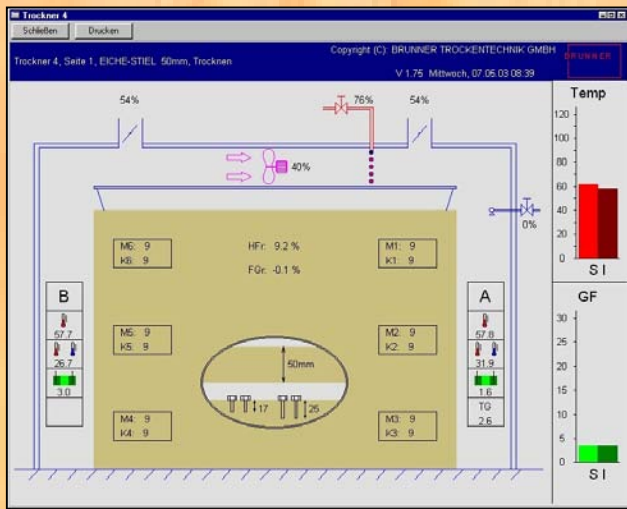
Trockner 4

Schließen Drucken

Trockner 4, Seite 1, EICHE-STIEL 50mm, Trocknen

Copyright (C): BRUNNER TROCKENTECHNIK GMBH

V 1.75 Mittwoch, 07.06.03 08:39

BRUNNER

54%

76%

54%

40%

0%

M6: 9
K6: 9

HFr: 9.2 %

FGr: -0.1 %

M1: 9
K1: 9

B

57.7

26.7

3.0

M5: 9
K5: 9

50mm

17

25

M2: 9
K2: 9

A

57.8

31.9

1.6

TG
2.6

M4: 9
K4: 9

M3: 9
K3: 9

Temp

120
110
100
90
80
70
60
50
40
30
20
10
0

S I

GF

30
25
20
15
10
5
0

S I